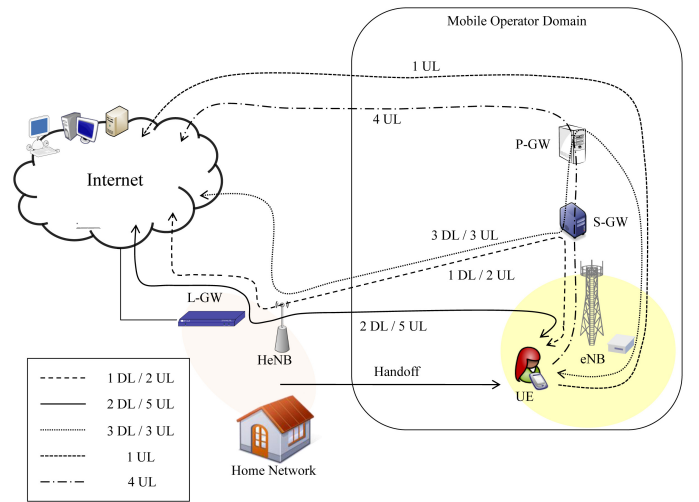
Mobile Operator Domain

1 UL

4 UL

Internet

P-GW

S-GW

3 DL / 3 UL

1 DL / 2 UL

L-GW

2 DL / 5 UL

HeNB

eNB

Handoff

UE

Home Network

| | |
|---|---|
| - - - - | 1 DL / 2 UL |
| ——— | 2 DL / 5 UL |
| ········ | 3 DL / 3 UL |
| - - - - | 1 UL |
| -·-·- | 4 UL |